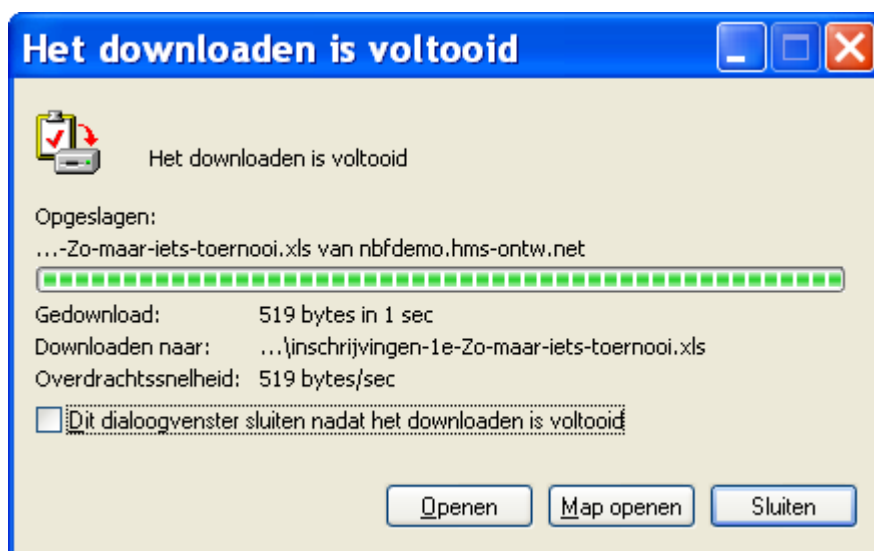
Het downloaden is voltooid

Het downloaden is voltooid

Opgeslagen:
...-Zo-maar-iets-toernooi.xls van nbfdemo.hms-ontw.net

Gedownload: 519 bytes in 1 sec
Downloaden naar: ...\inschrijvingen-1e-Zo-maar-iets-toernooi.xls
Overdrachtssnelheid: 519 bytes/sec

Dit dialoogvenster sluiten nadat het downloaden is voltooid

Openen | Map openen | Sluiten